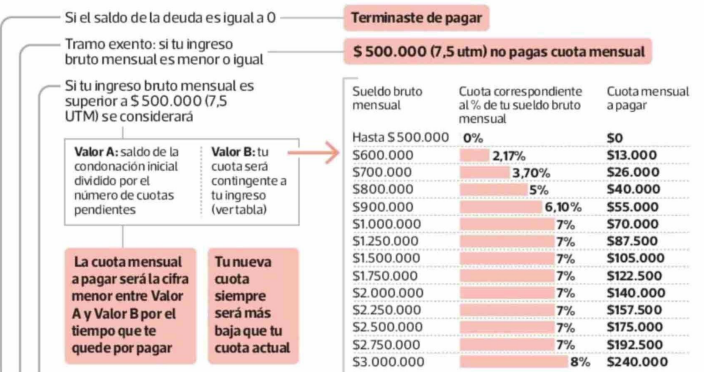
Si el saldo de la deuda es igual a 0

Terminaste de pagar

Tramo exento: si tu ingreso bruto mensual es menor o igual

$ 500.000 (7,5 utm) no pagas cuota mensual

Si tu ingreso bruto mensual es superior a $ 500.000 (7,5 UTM) se considerará

Valor A: saldo de la condonación inicial dividido por el número de cuotas pendientes

Valor B: tu cuota será contingente a tu ingreso (ver tabla)

La cuota mensual a pagar será la cifra menor entre Valor A y Valor B por el tiempo que te quede por pagar

Tu nueva cuota siempre será más baja que tu cuota actual

| Sueldo bruto mensual | Cuota correspondiente al % de tu sueldo bruto mensual | Cuota mensual a pagar |
|---|---|---|
| Hasta $ 500.000 | 0% | $0 |
| $600.000 | 2,17% | $13.000 |
| $700.000 | 3,70% | $26.000 |
| $800.000 | 5% | $40.000 |
| $900.000 | 6,10% | $55.000 |
| $1.000.000 | 7% | $70.000 |
| $1.250.000 | 7% | $87.500 |
| $1.500.000 | 7% | $105.000 |
| $1.750.000 | 7% | $122.500 |
| $2.000.000 | 7% | $140.000 |
| $2.250.000 | 7% | $157.500 |
| $2.500.000 | 7% | $175.000 |
| $2.750.000 | 7% | $192.500 |
| $3.000.000 | 8% | $240.000 |